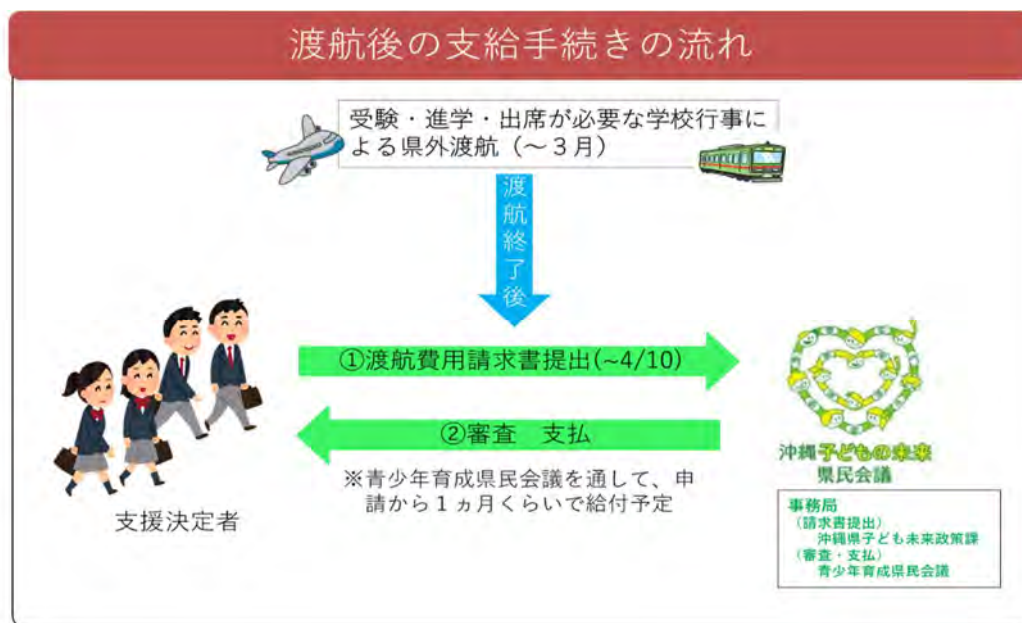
渡航後の支給手続きの流れ

受験・進学・出席が必要な学校行事による県外渡航（〜３月）

渡航終了後

①渡航費用請求書提出(~4/10)

②審査　支払

※青少年育成県民会議を通して、申請から１ヵ月くらいで給付予定

支援決定者

沖縄子どもの未来県民会議

事務局
（請求書提出）
沖縄県子ども未来政策課
（審査・支払）
青少年育成県民会議